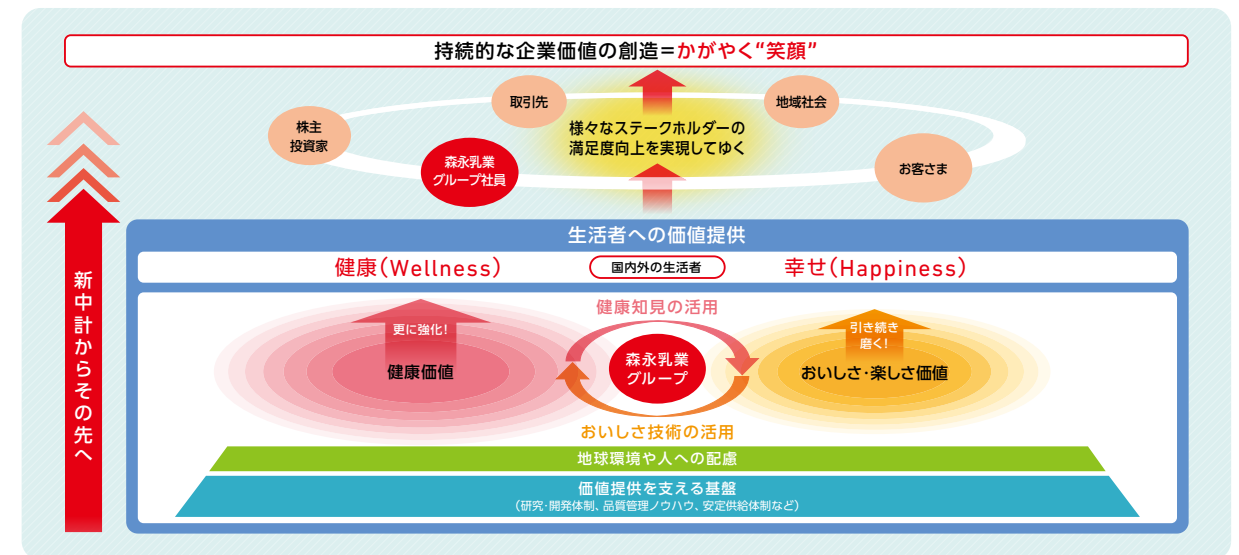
持続的な企業価値の創造＝かがやく“笑顔”

株主
投資家

取引先

地域社会

森永乳業
グループ社員

様々なステークホルダーの
満足度向上を実現してゆく

お客さま

新中計からその先へ

生活者への価値提供

健康（Wellness）

国内外の生活者

幸せ（Happiness）

健康知見の活用

更に強化！

健康価値

森永乳業
グループ

引き続き
磨く！

おいしさ・楽しさ価値

おいしさ技術の活用

地球環境や人への配慮

価値提供を支える基盤
（研究・開発体制、品質管理ノウハウ、安定供給体制など）